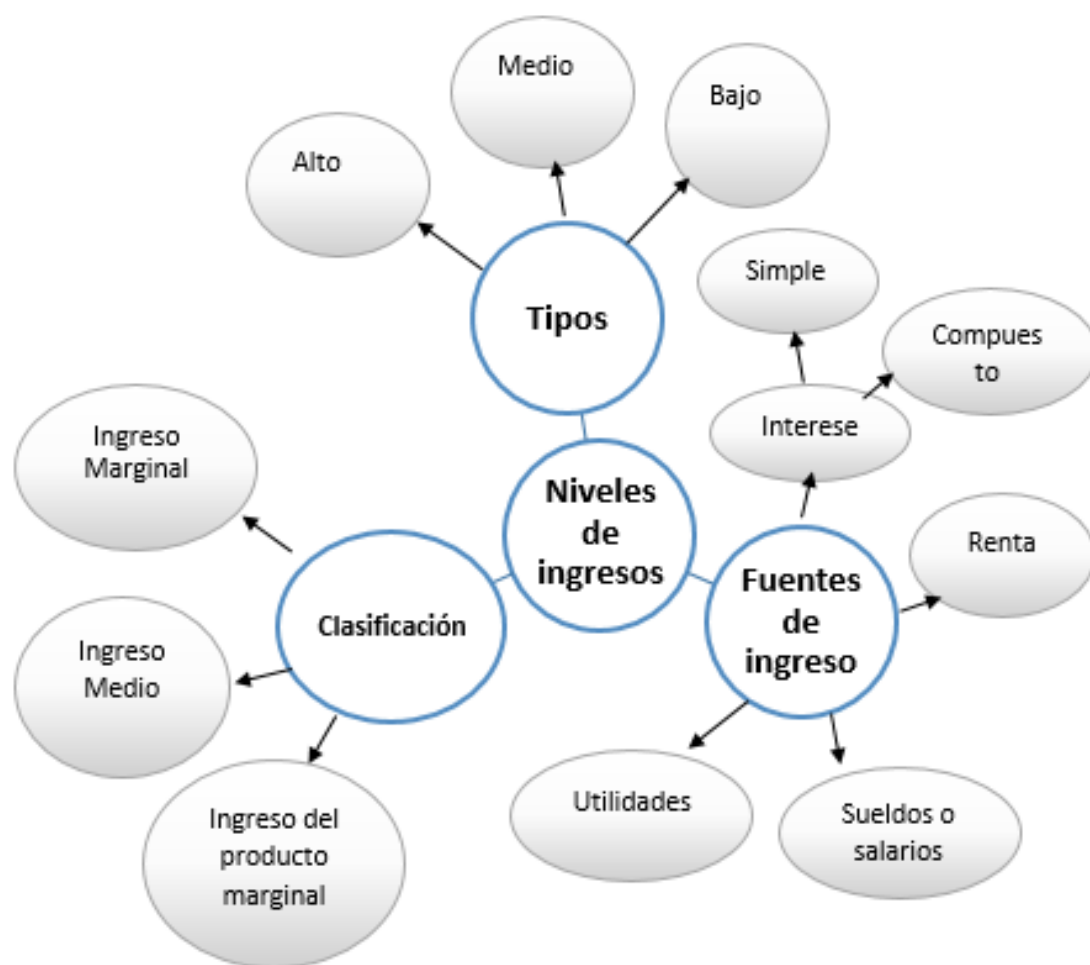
Niveles de ingresos

Tipos

Alto

Medio

Bajo

Fuentes de ingreso

Interese

Simple

Compues to

Renta

Sueldos o salarios

Utilidades

Clasificación

Ingreso Marginal

Ingreso Medio

Ingreso del producto marginal